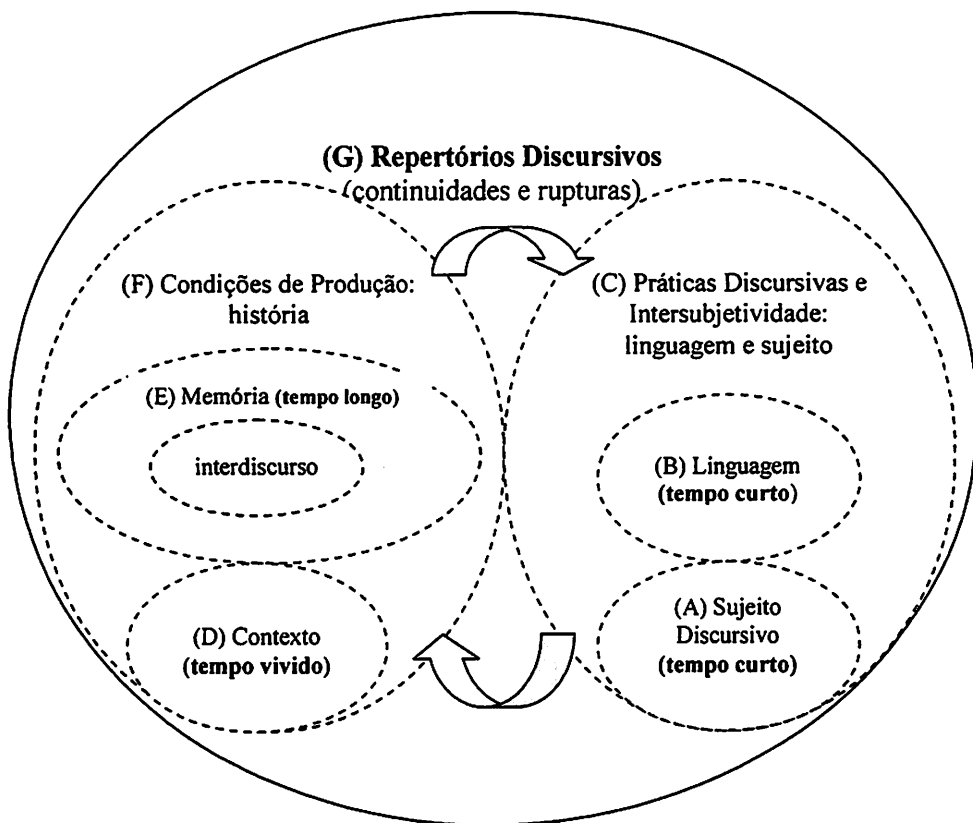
(G) Repertórios Discursivos
(continuidades e rupturas)

(F) Condições de Produção: história

(C) Práticas Discursivas e Intersubjetividade: linguagem e sujeito

(E) Memória (tempo longo)

interdiscurso

(B) Linguagem
(tempo curto)

(D) Contexto
(tempo vivido)

(A) Sujeito Discursivo
(tempo curto)